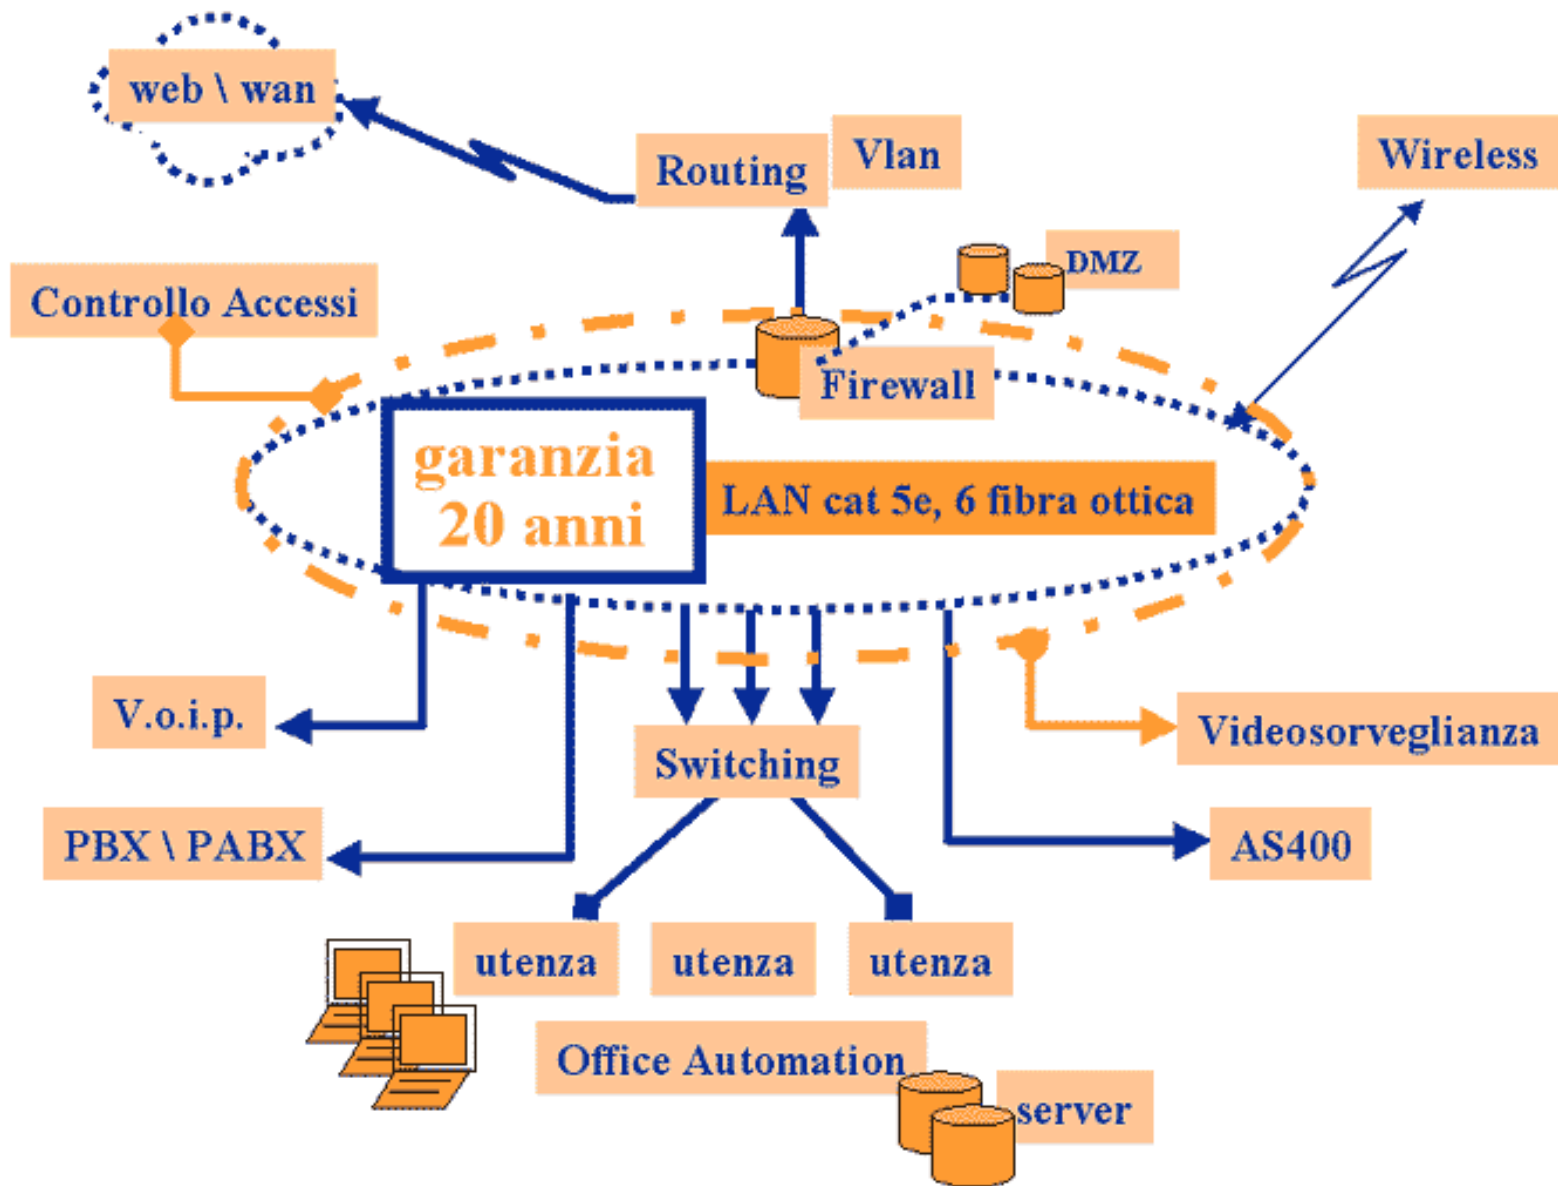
web \ wan

Routing

Vlan

Wireless

DMZ

Controllo Accessi

Firewall

garanzia 20 anni

LAN cat 5e, 6 fibra ottica

V.o.i.p.

Switching

Videosorveglianza

PBX \ PABX

AS400

utenza

utenza

utenza

Office Automation

server